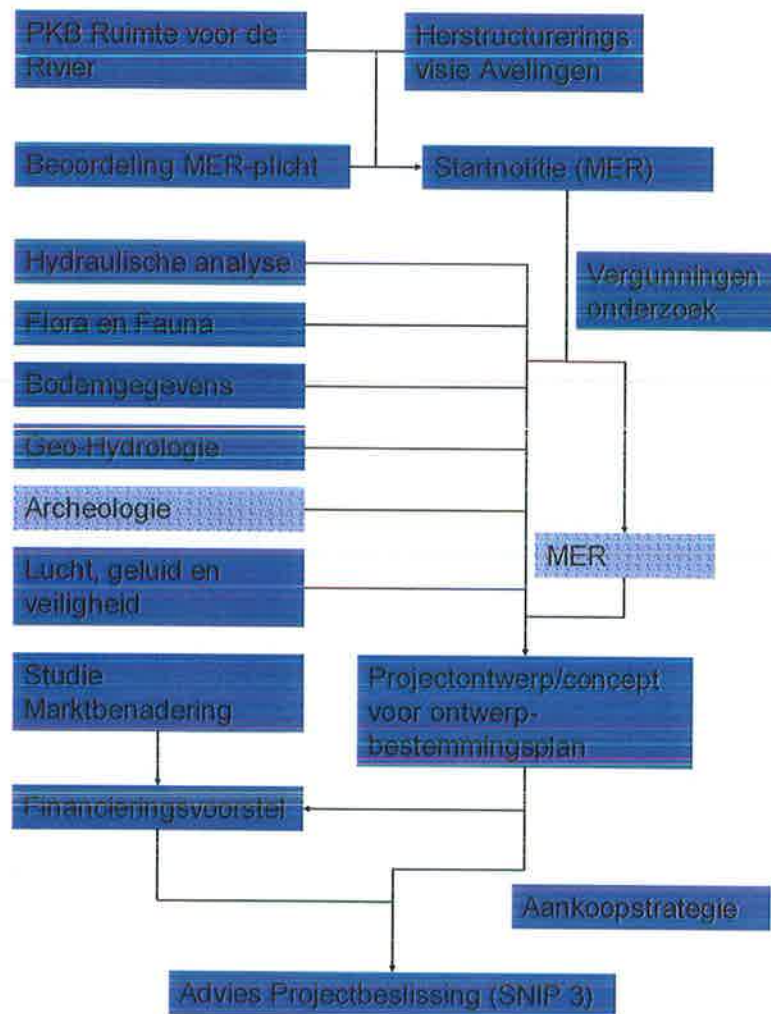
PKB Ruimte voor de Rivier

Herstructurerings visie Avelingen

Beoordeling MER-plicht

Startnotitie (MER)

Hydraulische analyse

Vergunningen onderzoek

Flora en Fauna

Bodemgegevens

Geo-Hydrologie

Archeologie

MER

Lucht, geluid en veiligheid

Studie Marktbenadering

Projectontwerp/concept voor ontwerp-bestemmingsplan

Financieringsvoorstel

Aankoopstrategie

Advies Projectbeslissing (SNIP 3)